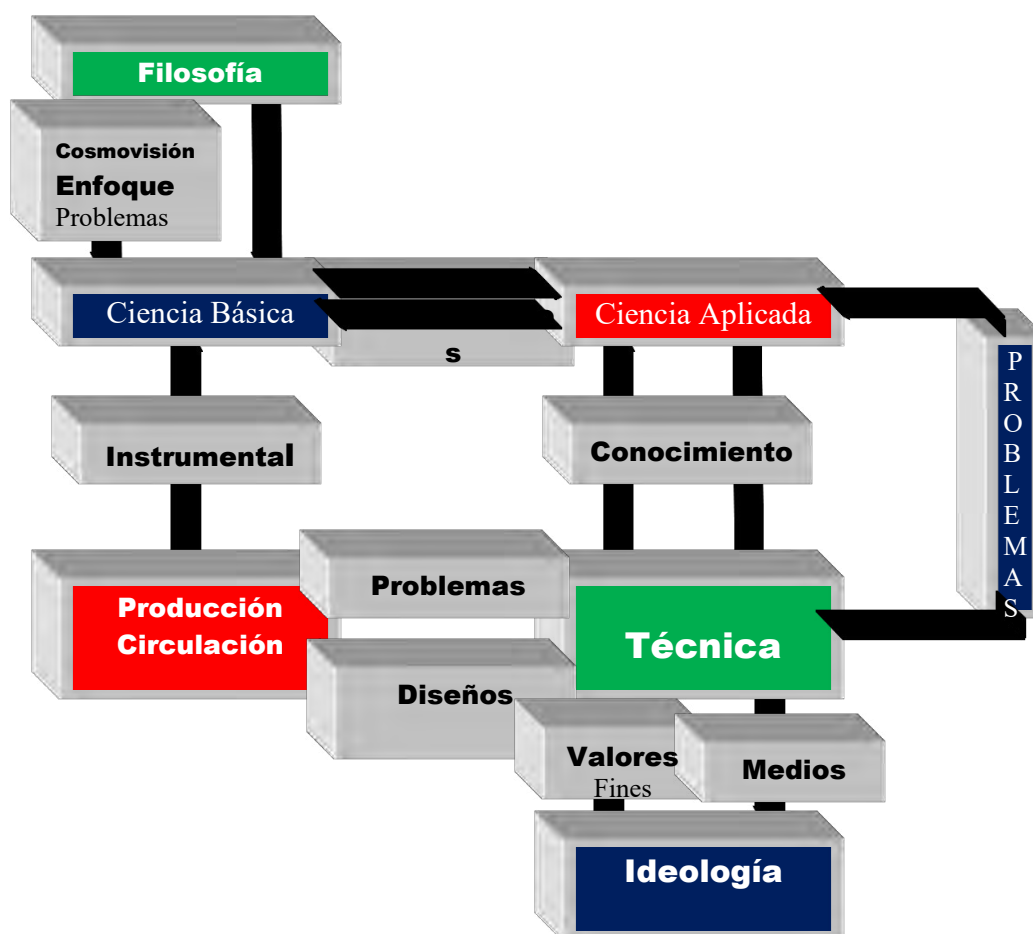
Filosofía

Cosmovisión
Enfoque
Problemas

Ciencia Básica

s

Ciencia Aplicada

P
R
O
B
L
E
M
A
S

Instrumental

Conocimiento

Producción
Circulación

Problemas

Técnica

Diseños

Valores
Fines

Medios

Ideología